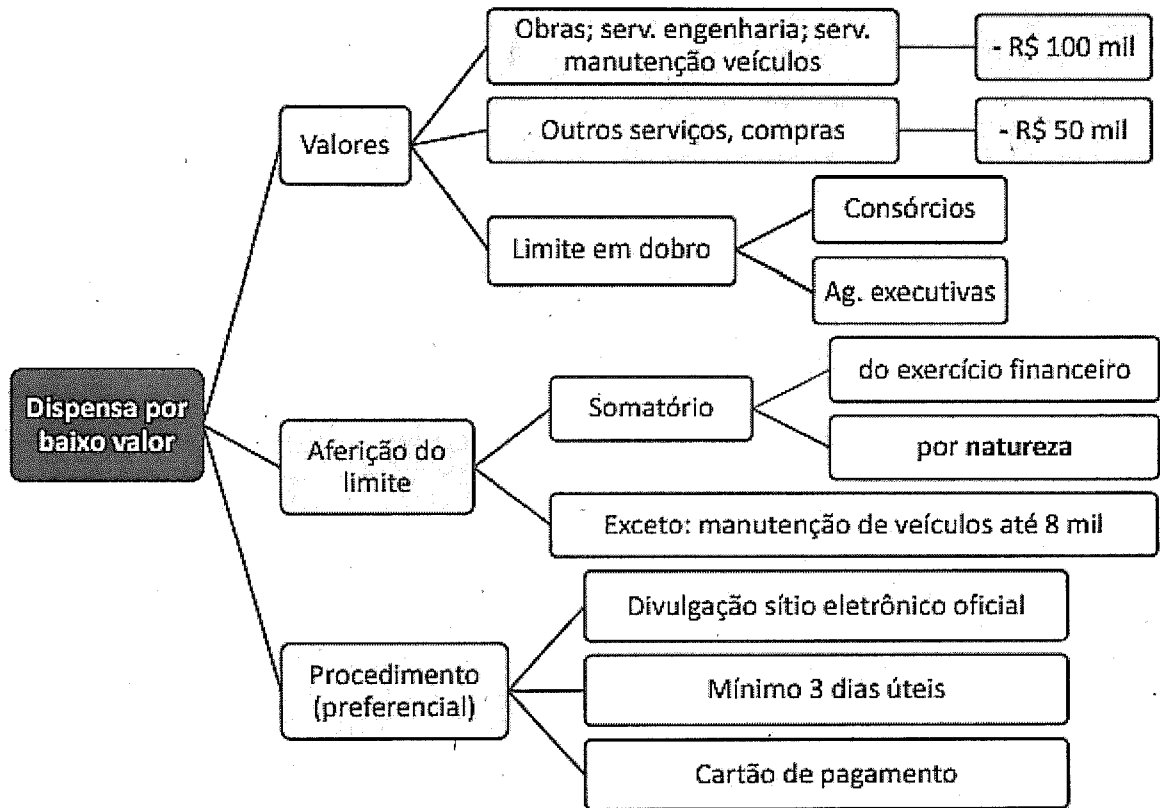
Dispensa por baixo valor

Valores

Obras; serv. engenharia; serv. manutenção veículos

- R$ 100 mil

Outros serviços, compras

- R$ 50 mil

Limite em dobro

Consórcios

Ag. executivas

Aferição do limite

Somatório

do exercício financeiro

por **natureza**

Exceto: manutenção de veículos até 8 mil

Procedimento (preferencial)

Divulgação sítio eletrônico oficial

Mínimo 3 dias úteis

Cartão de pagamento